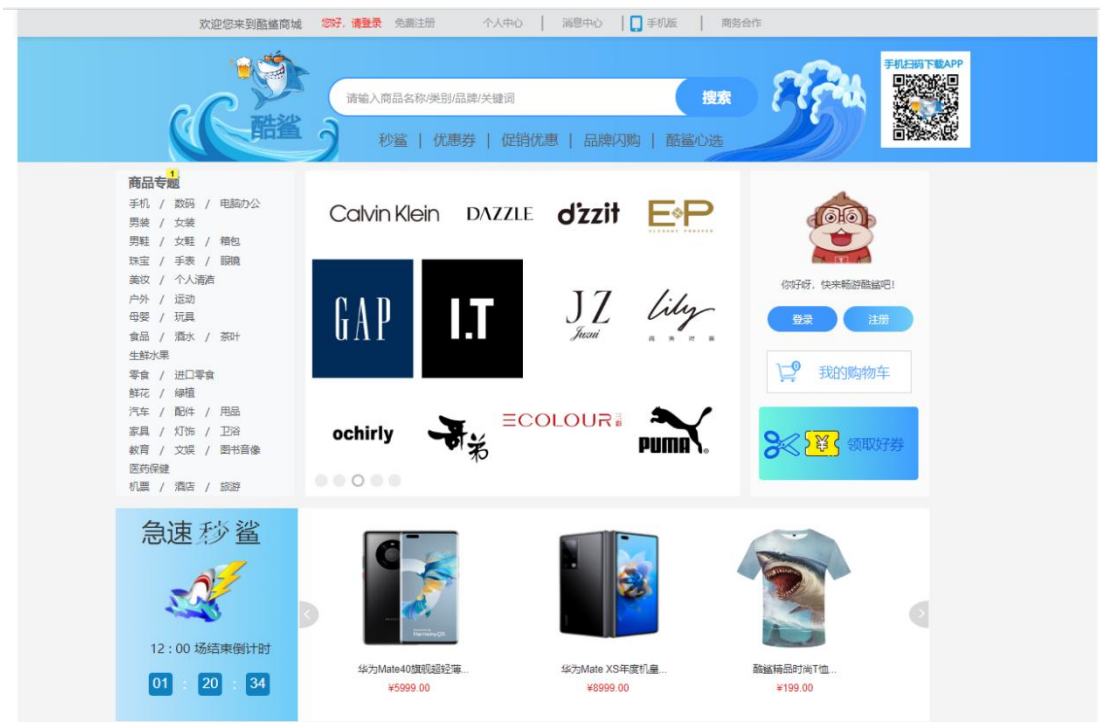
欢迎您来到酷鲨商城 您好，请登录 免费注册 个人中心 | 消息中心 | 手机版 | 商务合作

酷鲨

请输入商品名称/类别/品牌/关键词 搜索

秒鲨 | 优惠券 | 促销优惠 | 品牌闪购 | 酷鲨心选

手机扫码下载APP

商品专题 1
手机 / 数码 / 电脑办公
男装 / 女装
男鞋 / 女鞋 / 箱包
珠宝 / 手表 / 眼镜
美妆 / 个人清洁
户外 / 运动
母婴 / 玩具
食品 / 酒水 / 茶叶
生鲜水果
零食 / 进口零食
鲜花 / 绿植
汽车 / 配件 / 用品
家具 / 灯饰 / 卫浴
教育 / 文娱 / 图书音像
医药保健
机票 / 酒店 / 旅游

Calvin Klein DAZZLE d'zzit E·P
GAP I.T JZ Juzui lily 商务时装
ochirly 哥弟 ECOLOUR PUMA

你好，快来畅游酷鲨吧！
登录 注册
我的购物车
领取好券

急速秒鲨
12：00 场结束倒计时
01 : 20 : 34

华为Mate40旗舰超轻薄...
¥5999.00
华为Mate XS年度机皇...
¥8999.00
酷鲨精品时尚T恤...
¥199.00